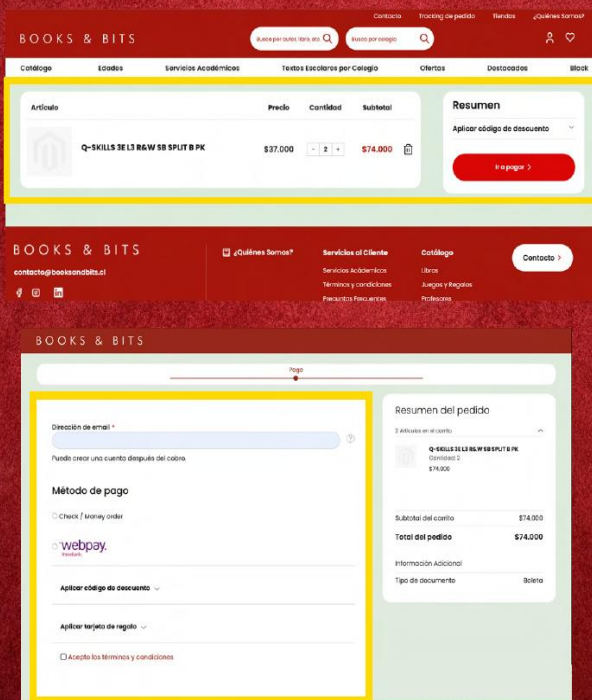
Contacto Tracking de pedido Tiendas ¿Quiénes Somos?

BOOKS & BITS

Busca por autor, libro, etc.

Busca por colegio

Catálogo Edades Servicios Académicos Textos Escolares por Colegio Ofertas Destacados Black

| Artículo | Precio | Cantidad | Subtotal |
|---|---|---|---|
| Q-SKILLS 3E L3 R&W SB SPLIT B PK | $37.000 | - 2 + | $74.000 |

Resumen

Aplicar código de descuento

Ir a pagar >

BOOKS & BITS

contacto@booksandbits.cl

¿Quiénes Somos?

Servicios al Cliente

Servicios Académicos

Términos y condiciones

Preguntas Frecuentes

Catálogo

Libros

Juegos y Regalos

Profesores

Contacto >

BOOKS & BITS

Pago

Dirección de email *

Puede crear una cuenta después del cobro.

Método de pago

Check / Money order

webpay.

Aplicar código de descuento

Aplicar tarjeta de regalo

Acepto los términos y condiciones

Resumen del pedido

2 Artículos en el carrito

Q-SKILLS 3E L3 R&W SB SPLIT B PK

Cantidad 2

$74.000

Subtotal del carrito $74.000

Total del pedido $74.000

Información Adicional

Tipo de documento Boleta